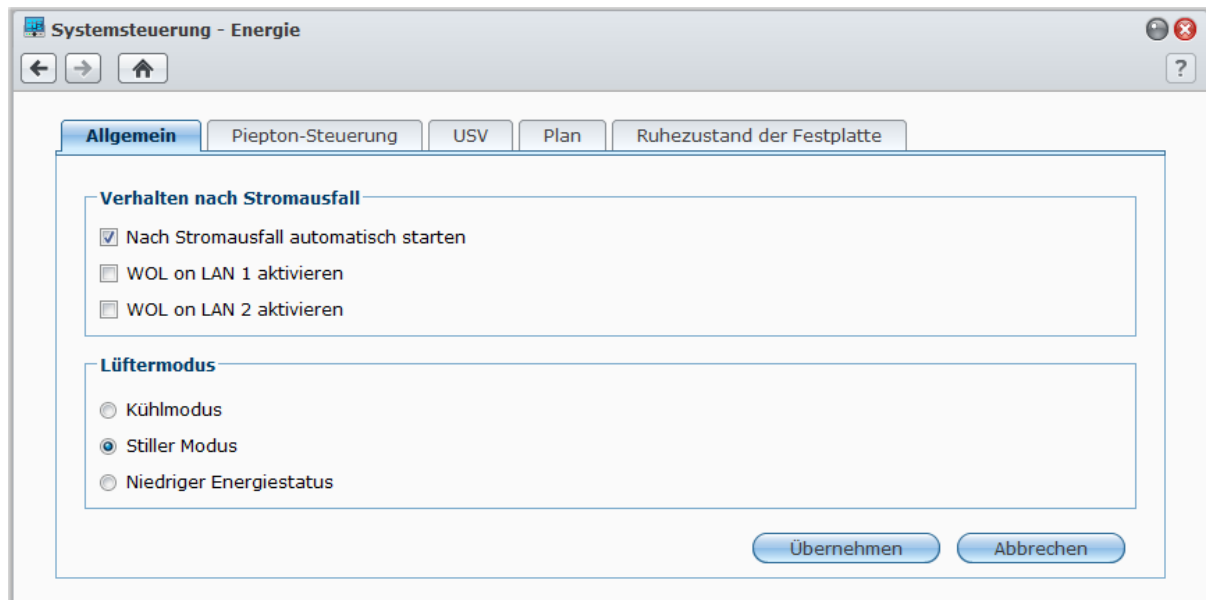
Systemsteuerung - Energie

?

Allgemein | Piepton-Steuerung | USV | Plan | Ruhezustand der Festplatte

Verhalten nach Stromausfall

Nach Stromausfall automatisch starten

WOL on LAN 1 aktivieren

WOL on LAN 2 aktivieren

Lüftermodus

Kühlmodus

Stiller Modus

Niedriger Energiestatus

Übernehmen

Abbrechen